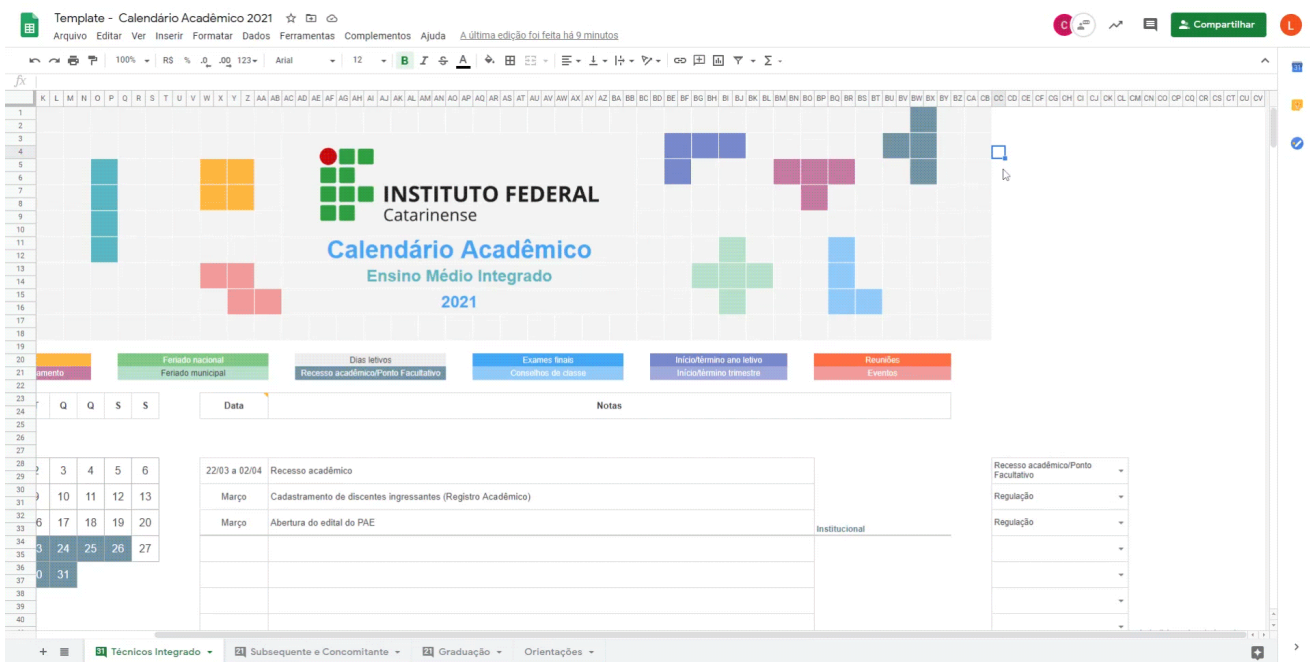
Template - Calendário Acadêmico 2021

Arquivo Editar Ver Inserir Formatar Dados Ferramentas Complementos Ajuda A última edição foi feita há 9 minutos

Compartilhar

100% R$ % .0 .00 123 Arial 12 B I

INSTITUTO FEDERAL
Catarinense

Calendário Acadêmico
Ensino Médio Integrado
2021

Feriado nacional | Dias letivos | Exames finais | Início/término ano letivo | Reuniões
amento | Feriado municipal | Recesso acadêmico/Ponto Facultativo | Conselhos de classe | Início/término trimestre | Eventos

Q Q S S | Data | Notas

3 4 5 6
10 11 12 13
17 18 19 20
24 25 26 27
31

| 22/03 a 02/04 | Recesso acadêmico |
| Março | Cadastramento de discentes ingressantes (Registro Acadêmico) |
| Março | Abertura do edital do PAE |

Institucional

Recesso acadêmico/Ponto Facultativo
Regulação
Regulação

Técnicos Integrado | Subsequente e Concomitante | Graduação | Orientações